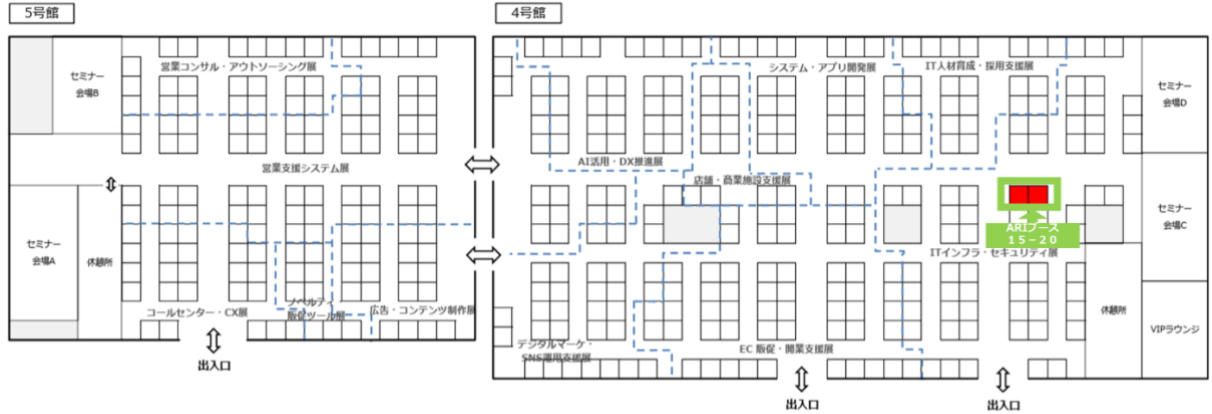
5号館

セミナー
会場B

営業コンサル・アウトソーシング展

営業支援システム展

セミナー
会場A

休憩所

コールセンター・CX展

ノベルティ
販促ツール展

広告・コンテンツ制作展

出入口

4号館

システム・アプリ開発展

IT人材育成・採用支援展

セミナー
会場D

AI活用・DX推進展

店舗・商業施設支援展

ARIブース
15－20

セミナー
会場C

ITインフラ・セキュリティ展

休憩所

VIPラウンジ

デジタルマーケ・
SNS運用支援展

EC 販促・開業支援展

出入口

出入口